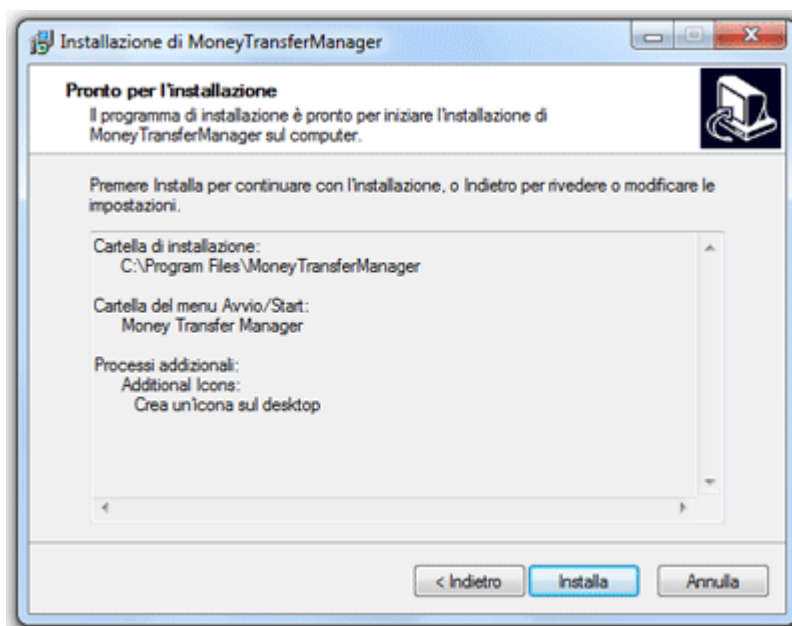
Installazione di MoneyTransferManager

Pronto per l'installazione
Il programma di installazione è pronto per iniziare l'installazione di MoneyTransferManager sul computer.

Premere Installa per continuare con l'installazione, o Indietro per rivedere o modificare le impostazioni.

Cartella di installazione:
C:\Program Files\MoneyTransferManager

Cartella del menu Avvio/Start:
Money Transfer Manager

Processi addizionali:
Additional Icons:
Crea un'icona sul desktop

< Indietro
Installa
Annulla